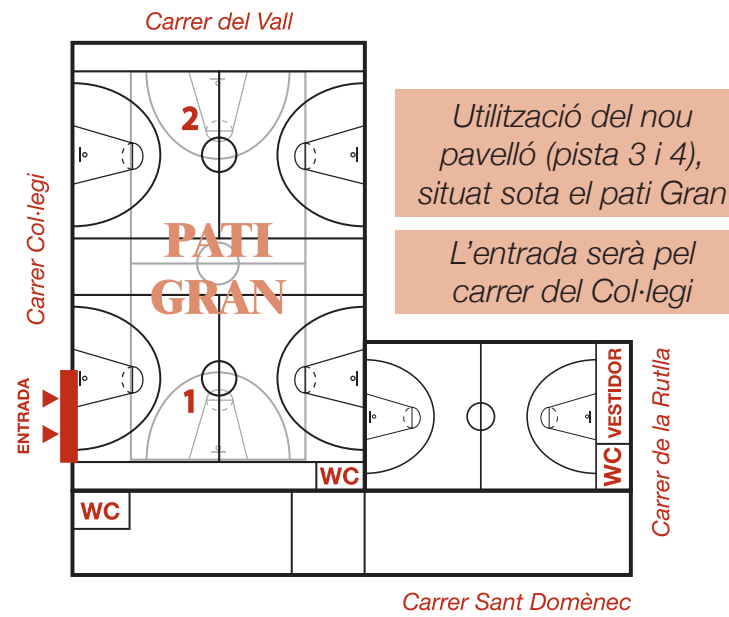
Carrer del Vall

Utilització del nou pavelló (pista 3 i 4), situat sota el pati Gran

L'entrada serà pel carrer del Col·legi

Carrer Col·legi

2

PATI GRAN

1

ENTRADA

WC

WC

WC

VESTIDOR

Carrer de la Rutlla

Carrer Sant Domènec